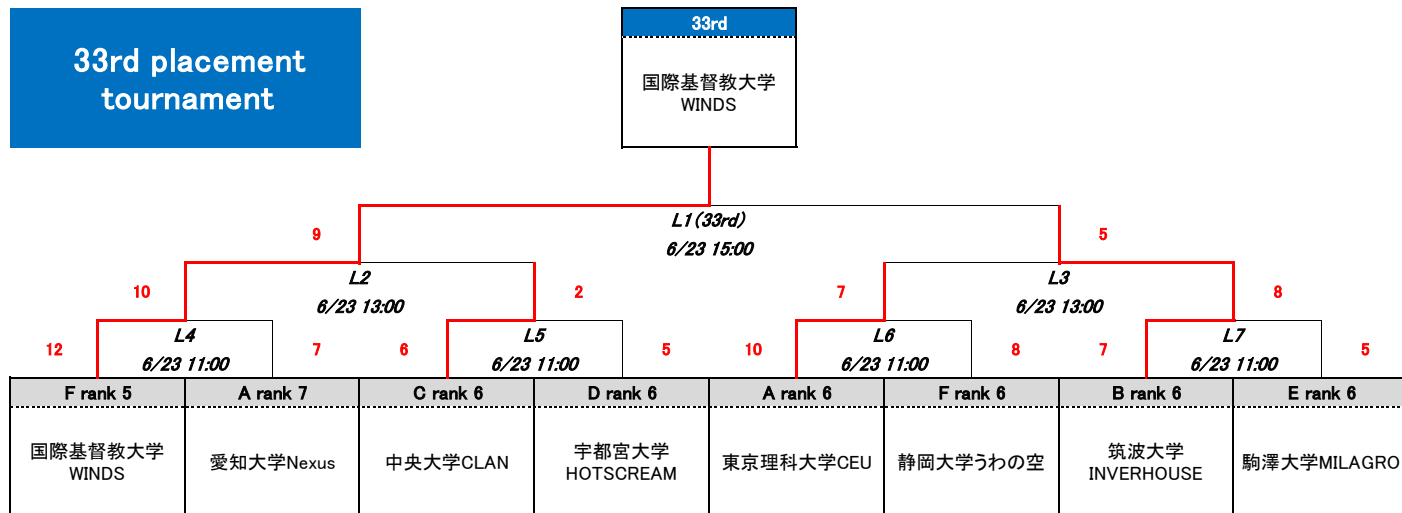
33rd placement tournament

33rd

国際基督教大学
WINDS

L1(33rd)
6/23 15:00

9

5

10

L2
6/23 13:00

2

7

L3
6/23 13:00

8

12

L4
6/23 11:00

7

6

L5
6/23 11:00

5

10

L6
6/23 11:00

8

7

L7
6/23 11:00

5

| F rank 5 | A rank 7 | C rank 6 | D rank 6 | A rank 6 | F rank 6 | B rank 6 | E rank 6 |
|---|---|---|---|---|---|---|---|
| 国際基督教大学 WINDS | 愛知大学Nexus | 中央大学CLAN | 宇都宮大学 HOTSCREAM | 東京理科大学CEU | 静岡大学うわの空 | 筑波大学 INVERHOUSE | 駒澤大学MILAGRO |